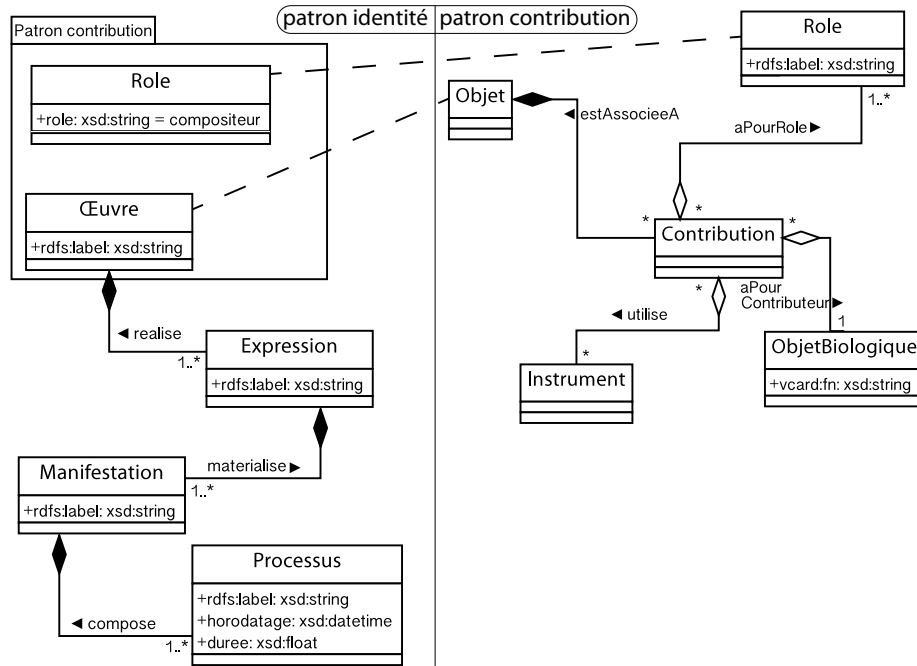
patron identité | patron contribution

Patron contribution

Role

+role: xsd:string = compositeur

Œuvre

+rdfs:label: xsd:string

◄ realise

1..*

Expression

+rdfs:label: xsd:string

Manifestation

+rdfs:label: xsd:string

materialise ►

1..*

Processus

+rdfs:label: xsd:string
+horodatage: xsd:datetime
+duree: xsd:float

◄ compose

1..*

Role

+rdfs:label: xsd:string

1..*

Objet

◄ estAssocieeA

aPourRole ►

*

*

*

Contribution

*

aPour Contributeur ►

*

◄ utilise

*

1

Instrument

ObjetBiologique

+vcard:fn: xsd:string